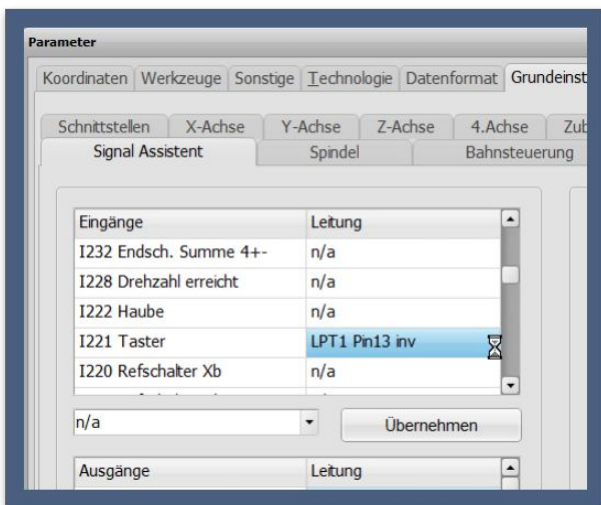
Parameter

Koordinaten | Werkzeuge | Sonstige | Technologie | Datenformat | Grundeinst

Schnittstellen | X-Achse | Y-Achse | Z-Achse | 4.Achse | Zu

Signal Assistent | Spindel | Bahnsteuerung

| Eingänge | Leitung |
|---|---|
| I232 Endsch. Summe 4+- | n/a |
| I228 Drehzahl erreicht | n/a |
| I222 Haube | n/a |
| I221 Taster | LPT1 Pin13 inv |
| I220 Refschalter Xb | n/a |

n/a

Übernehmen

| Ausgänge | Leitung |
|---|---|